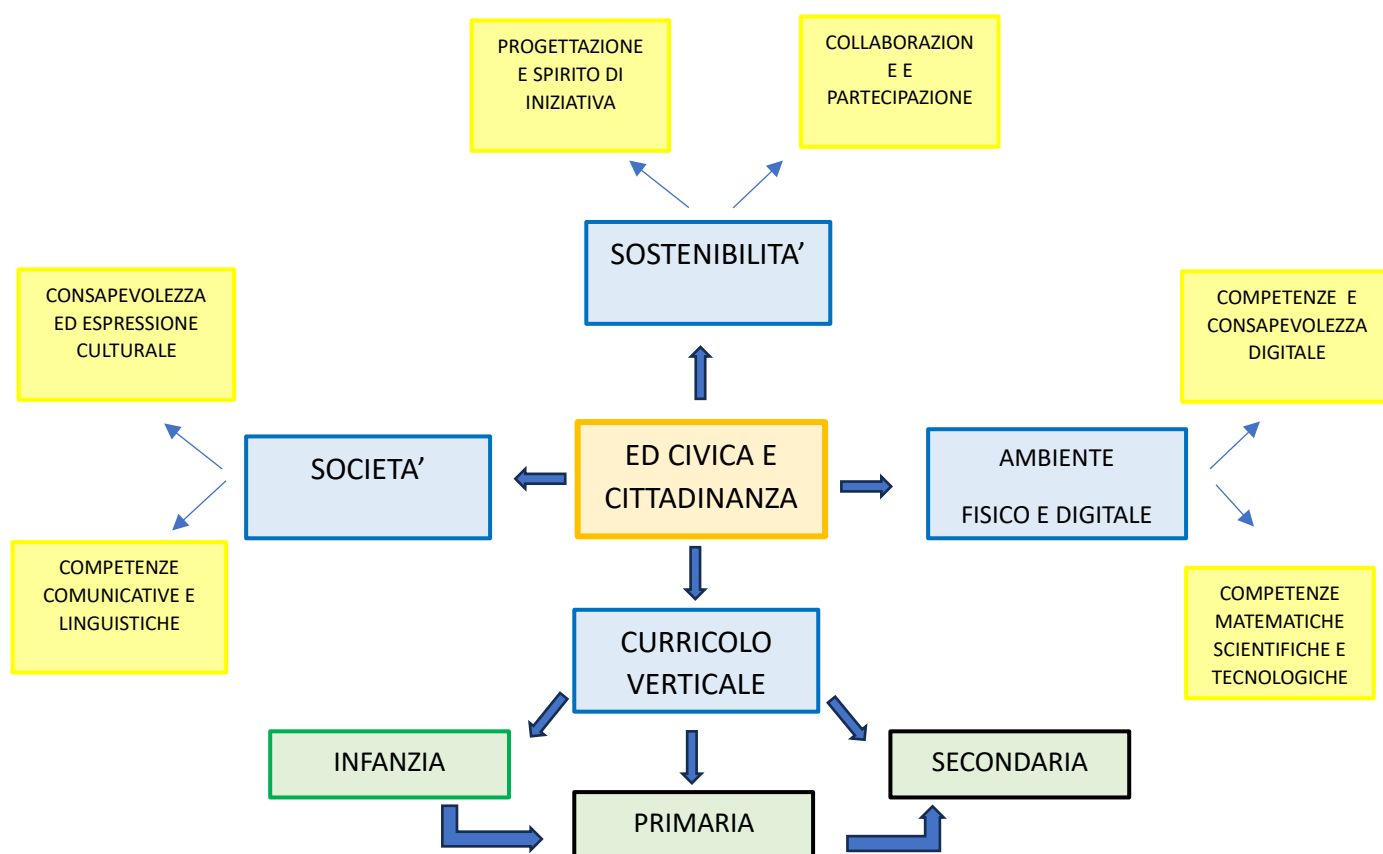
PROGETTAZIONE E SPIRITO DI INIZIATIVA

COLLABORAZION E E PARTECIPAZIONE

SOSTENIBILITA’

CONSAPEVOLEZZA ED ESPRESSIONE CULTURALE

COMPETENZE E CONSAPEVOLEZZA DIGITALE

SOCIETA’

ED CIVICA E CITTADINANZA

AMBIENTE

FISICO E DIGITALE

COMPETENZE COMUNICATIVE E LINGUISTICHE

COMPETENZE MATEMATICHE SCIENTIFICHE E TECNOLOGICHE

CURRICOLO VERTICALE

INFANZIA

SECONDARIA

PRIMARIA